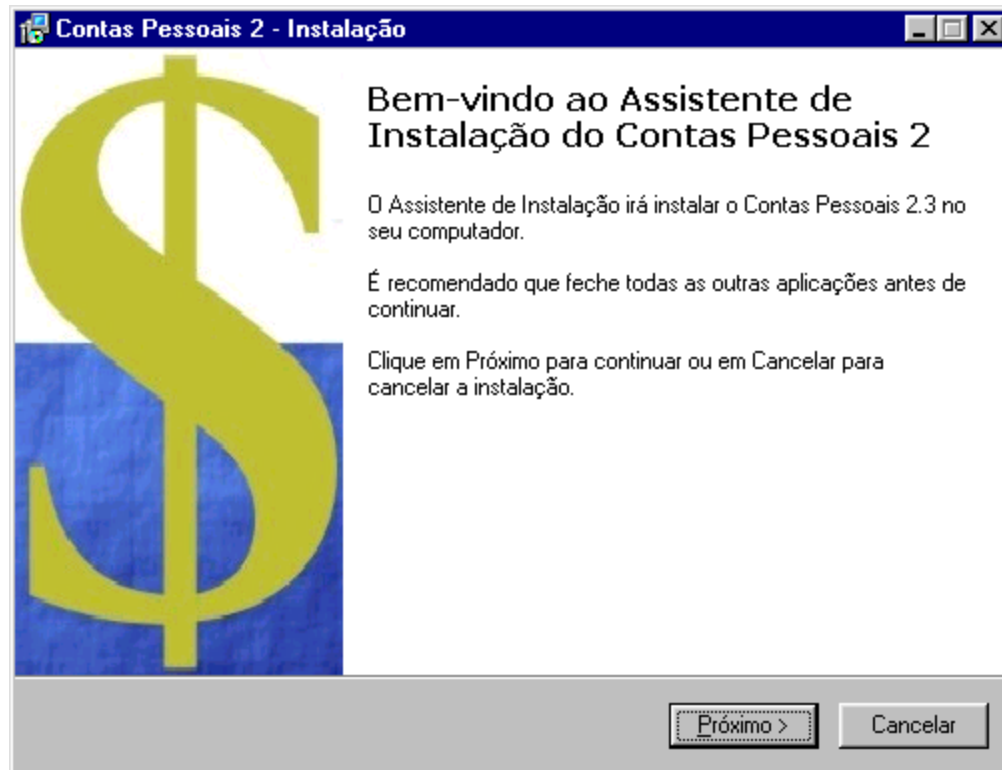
Contas Pessoais 2 - Instalação

Bem-vindo ao Assistente de Instalação do Contas Pessoais 2

O Assistente de Instalação irá instalar o Contas Pessoais 2.3 no seu computador.

É recomendado que feche todas as outras aplicações antes de continuar.

Clique em Próximo para continuar ou em Cancelar para cancelar a instalação.

Próximo >

Cancelar